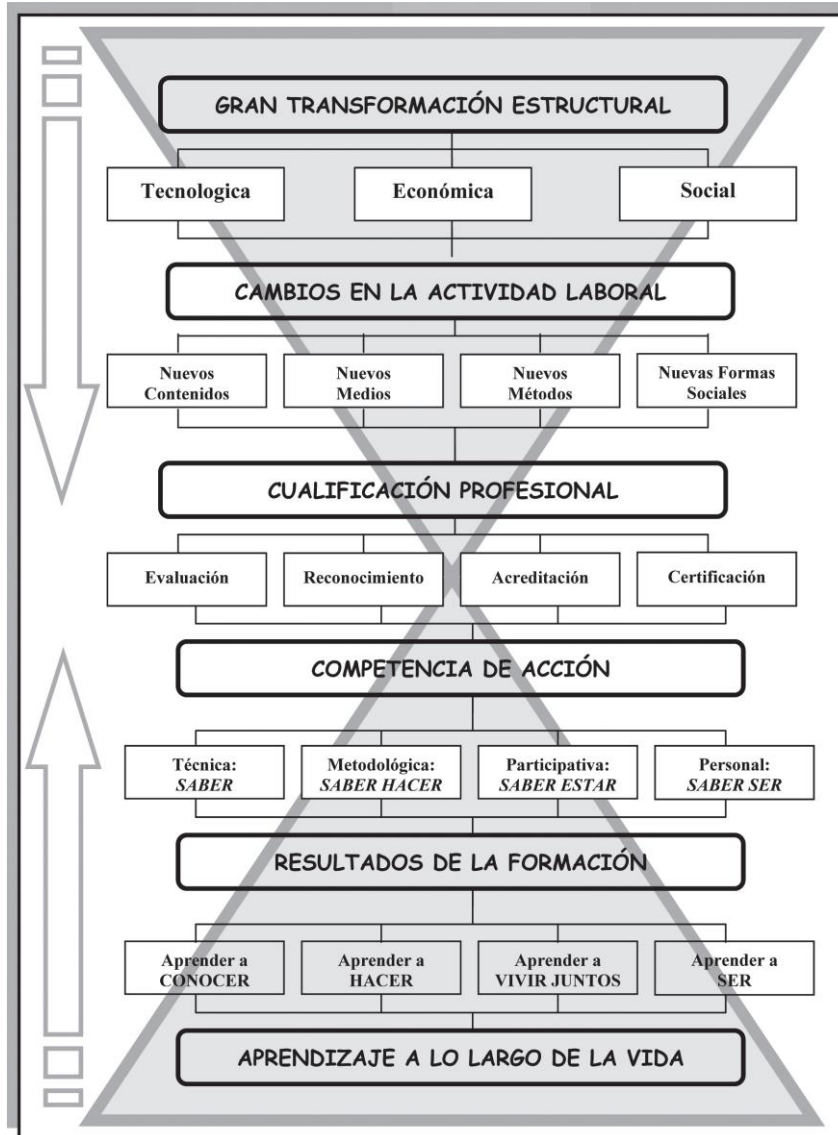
GRAN TRANSFORMACIÓN ESTRUCTURAL

Tecnologica

Económica

Social

CAMBIOS EN LA ACTIVIDAD LABORAL

Nuevos Contenidos

Nuevos Medios

Nuevos Métodos

Nuevas Formas Sociales

CUALIFICACIÓN PROFESIONAL

Evaluación

Reconocimiento

Acreditación

Certificación

COMPETENCIA DE ACCIÓN

Técnica: *SABER*

Metodológica: *SABER HACER*

Participativa: *SABER ESTAR*

Personal: *SABER SER*

RESULTADOS DE LA FORMACIÓN

Aprender a CONOCER

Aprender a HACER

Aprender a VIVIR JUNTOS

Aprender a SER

APRENDIZAJE A LO LARGO DE LA VIDA